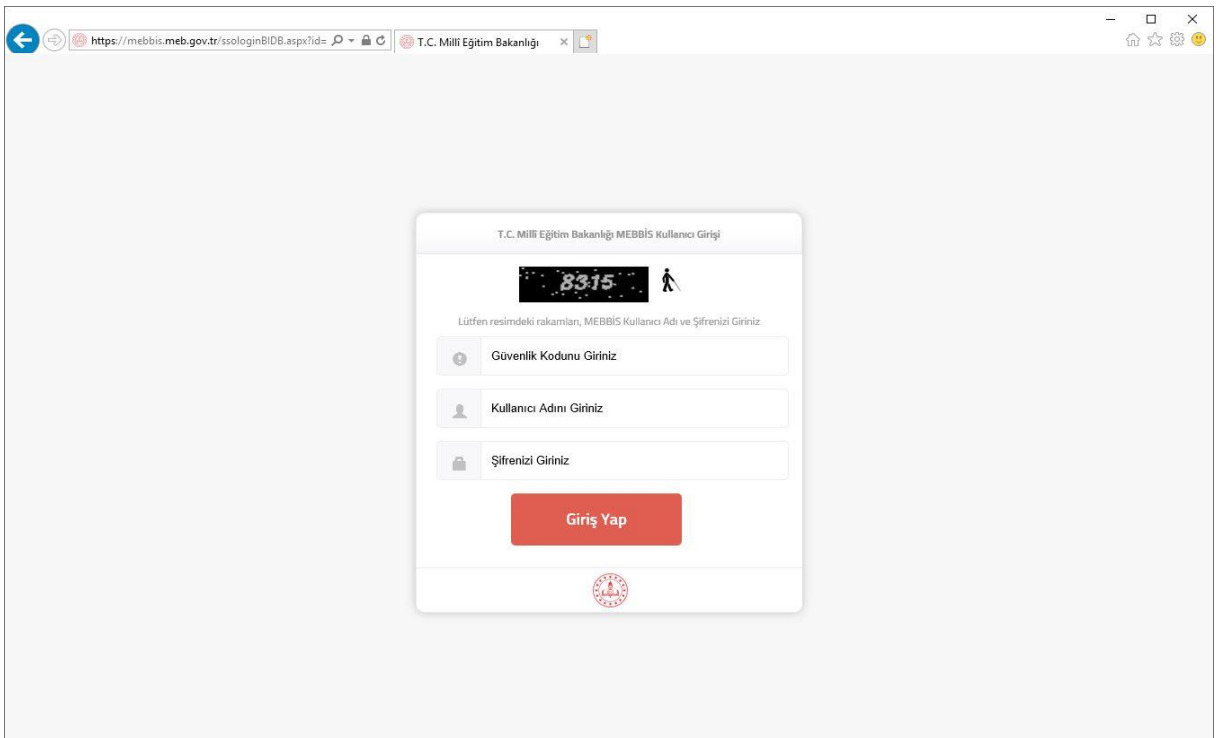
https://mebbis.meb.gov.tr/ssologinBIDB.aspx?id=

T.C. Millî Eğitim Bakanlığı ×

T.C. Millî Eğitim Bakanlığı MEBBİS Kullanıcı Girişi

8315

Lütfen resimdeki rakamları, MEBBİS Kullanıcı Adı ve Şifrenizi Giriniz

Güvenlik Kodunu Giriniz

Kullanıcı Adını Giriniz

Şifrenizi Giriniz

Giriş Yap